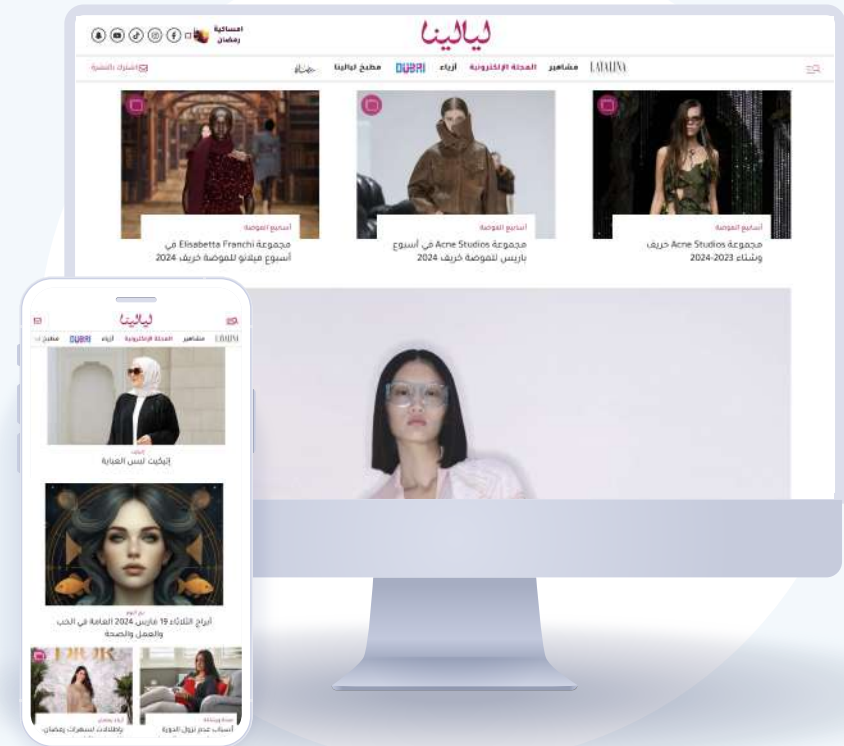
ليالينا

امساكية رمضان

اشترك بالنشرة

LAYALINA مشاهير المجلة الإلكترونية أزياء DUBAI مطبخ ليالينا

أسابيع الموضة
مجموعة Acne Studios خريف وشتاء 2023-2024

أسابيع الموضة
مجموعة Acne Studios في أسبوع باريس للموضة خريف 2024

أسابيع الموضة
مجموعة Elisabetta Franchi في أسبوع ميلانو للموضة خريف 2024

ليالينا

LAYALINA مشاهير المجلة الإلكترونية أزياء DUBAI مطبخ ليا

إتيكيت
إتيكيت لبس العباية

برج اليوم
أبراج الثلاثاء 19 مارس 2024 العامة في الحب والعمل والصحة

أزياء رمضان
بإطلالات لسهرات رمضان

صحة ورشاقة
أسباب عدم نزول الدورة